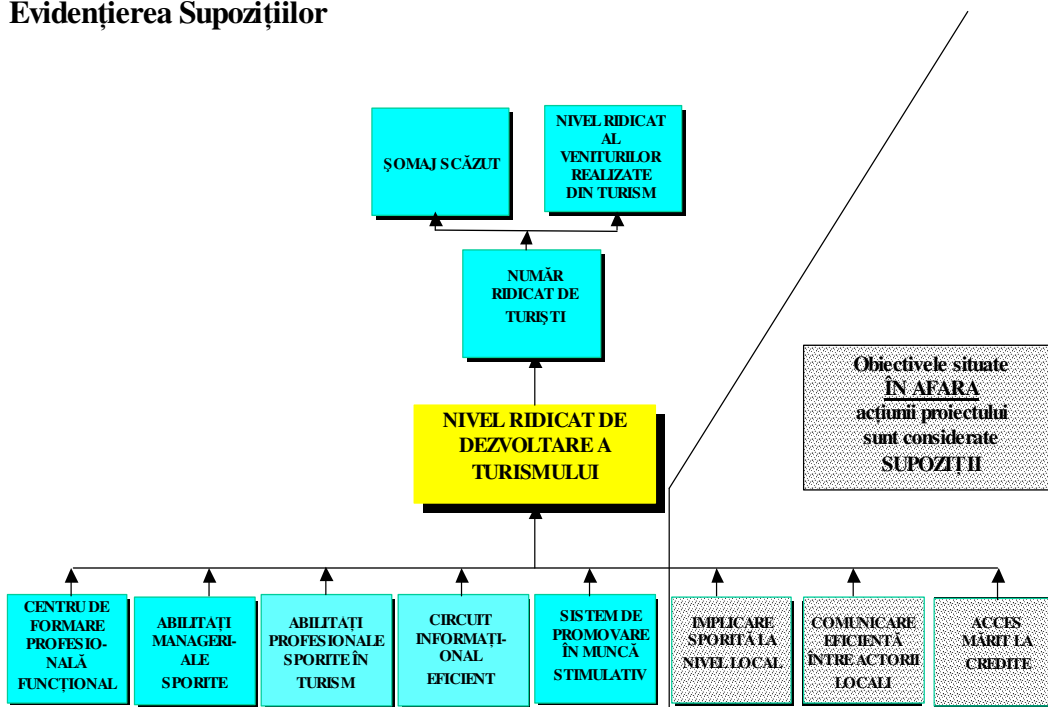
Evidențierea Supozițiilor

ȘOMAJ SCĂZUT

NIVEL RIDICAT AL VENITURILOR REALIZATE DIN TURISM

NUMĂR RIDICAT DE TURIȘTI

Obiectivele situate ÎN AFARA acțiunii proiectului sunt considerate SUPOZIȚII

NIVEL RIDICAT DE DEZVOLTARE A TURISMULUI

CENTRU DE FORMARE PROFESIONALĂ FUNCȚIONAL

ABILITĂȚI MANAGERIALE SPORITE

ABILITĂȚI PROFESIONALE SPORITE ÎN TURISM

CIRCUIT INFORMAȚIONAL EFICIENT

SISTEM DE PROMOVARE ÎN MUNCĂ STIMULATIV

IMPLICARE SPORITĂ LA NIVEL LOCAL

COMUNICARE EFICIENTĂ ÎNTRE ACTORII LOCALI

ACCES MĂRIT LA CREDITE